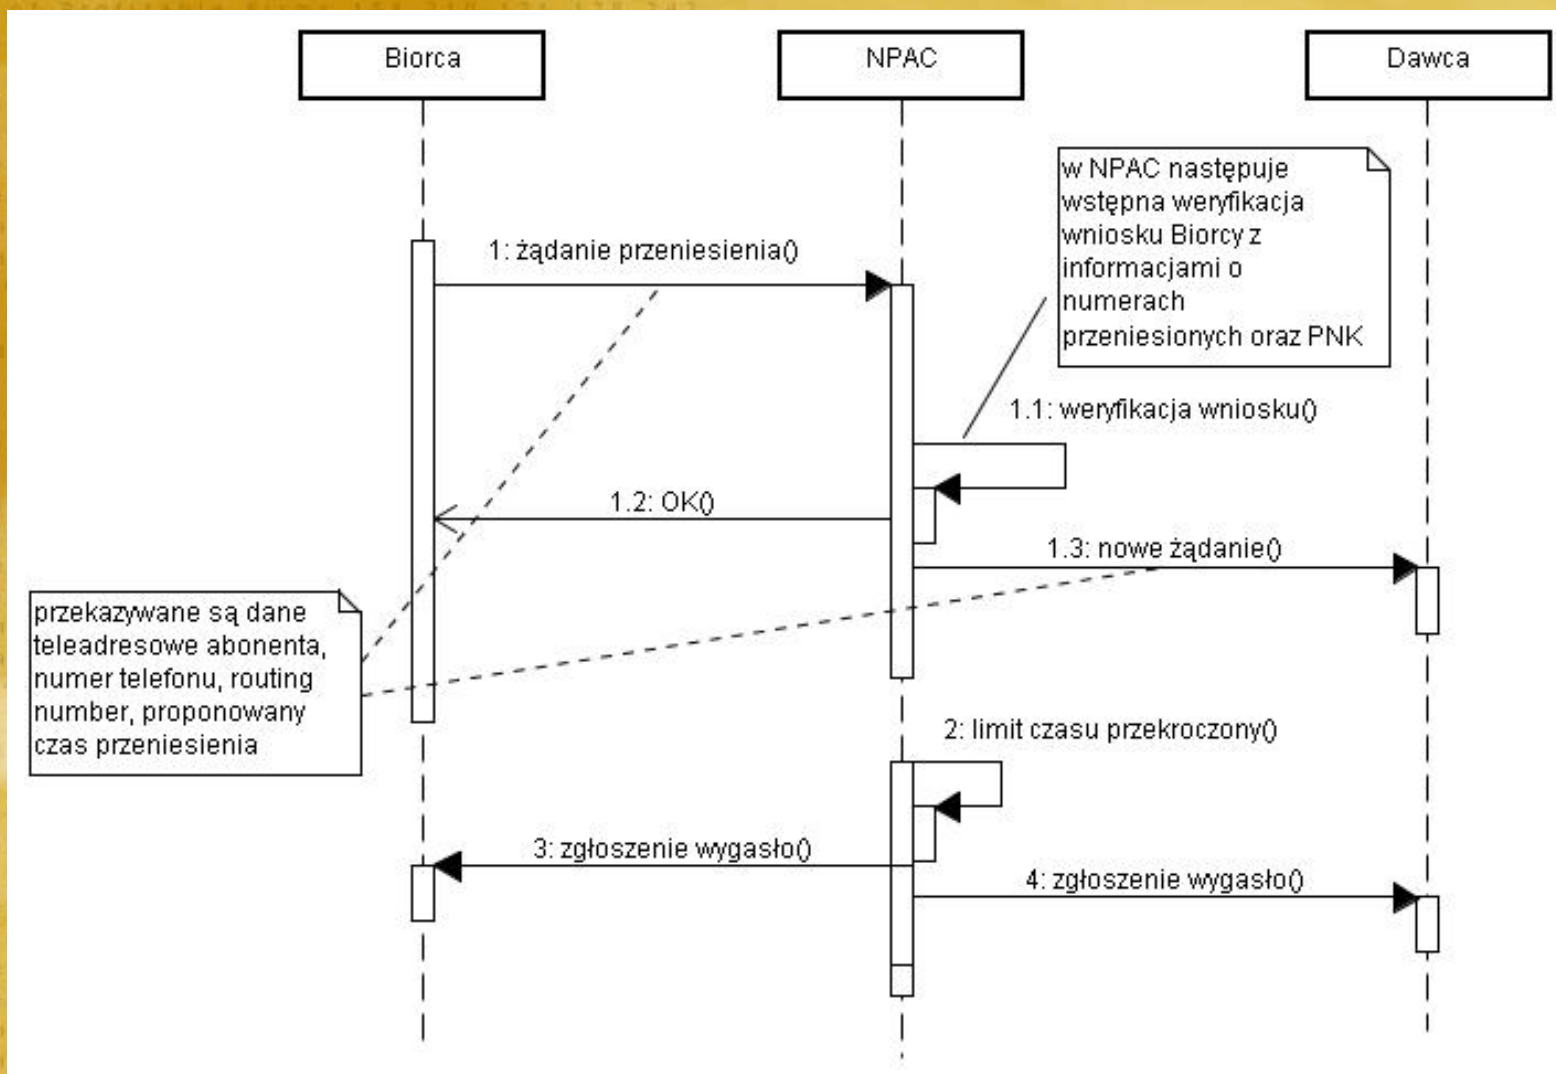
Biorca

NPAC

Dawca

w NPAC następuje wstępna weryfikacja wniosku Biorcy z informacjami o numerach przeniesionych oraz PNK

1: żądanie przeniesienia()

1.1: weryfikacja wniosku()

1.2: OK()

1.3: nowe żądanie()

przekazywane są dane teleadresowe abonenta, numer telefonu, routing number, proponowany czas przeniesienia

2: limit czasu przekroczony()

3: zgłoszenie wygasło()

4: zgłoszenie wygasło()